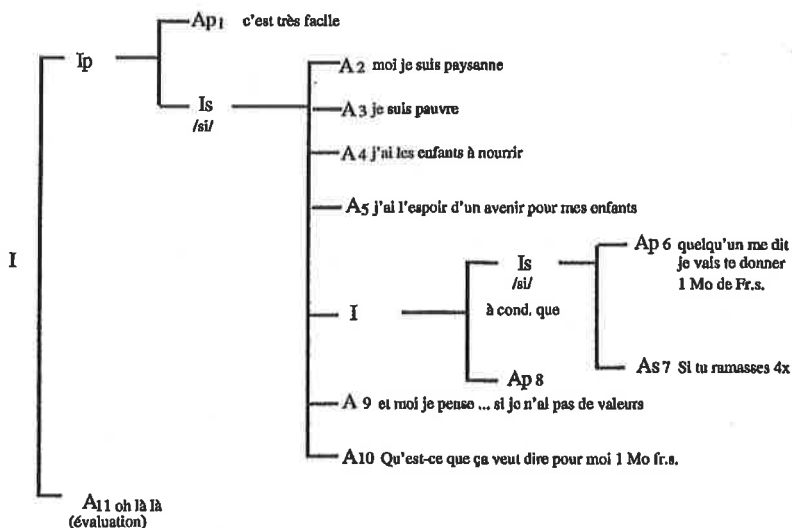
Ap1 c'est très facile

Ip

Is
/si/

A2 moi je suis paysanne

A3 je suis pauvre

A4 j'ai les enfants à nourrir

A5 j'ai l'espoir d'un avenir pour mes enfants

I

Is
/si/

Ap 6 quelqu'un me dit je vais te donner 1 Mo de Fr.s.

I

à cond. que

As7 Si tu ramasses 4x

Ap 8

A 9 et moi je pense ... si je n'ai pas de valeurs

A10 Qu'est-ce que ça veut dire pour moi 1 Mo fr.s.

A11 oh là là
(évaluation)